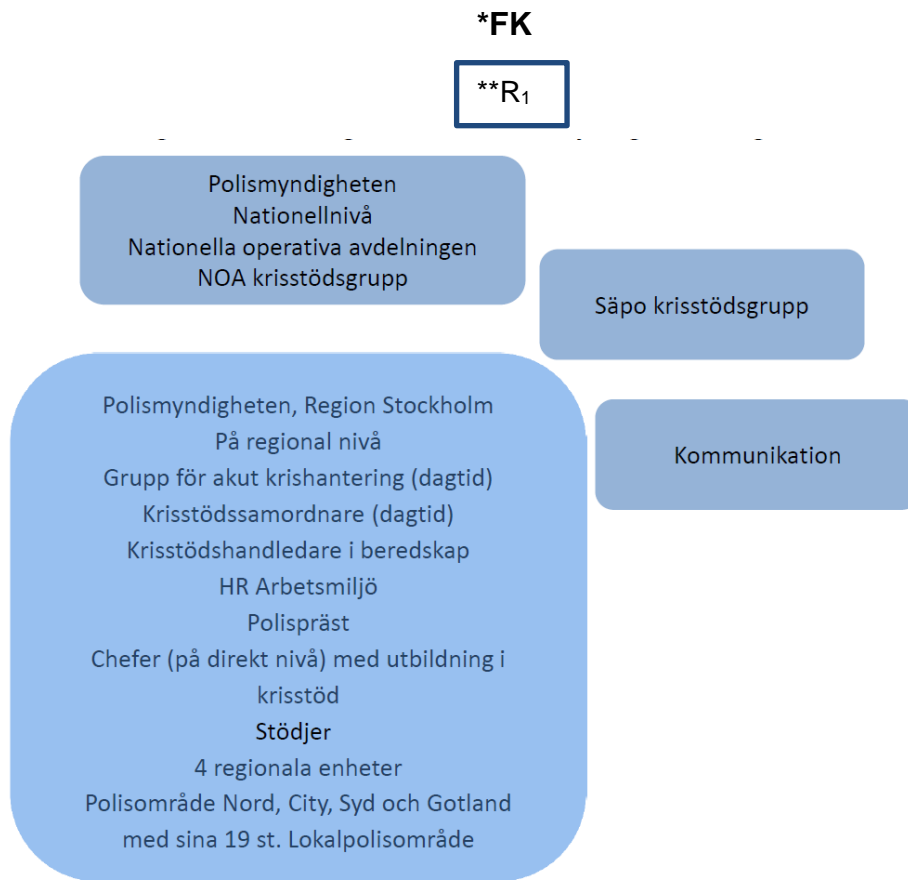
*FK

**R$_1$

Polismyndigheten
Nationellnivå
Nationella operativa avdelningen
NOA krisstödsgrupp

Säpo krisstödsgrupp

Polismyndigheten, Region Stockholm
På regional nivå
Grupp för akut krishantering (dagtid)
Krisstödssamordnare (dagtid)
Krisstödshandledare i beredskap
HR Arbetsmiljö
Polispräst
Chefer (på direkt nivå) med utbildning i krisstöd
Stödjer
4 regionala enheter
Polisområde Nord, City, Syd och Gotland
med sina 19 st. Lokalpolisområde

Kommunikation